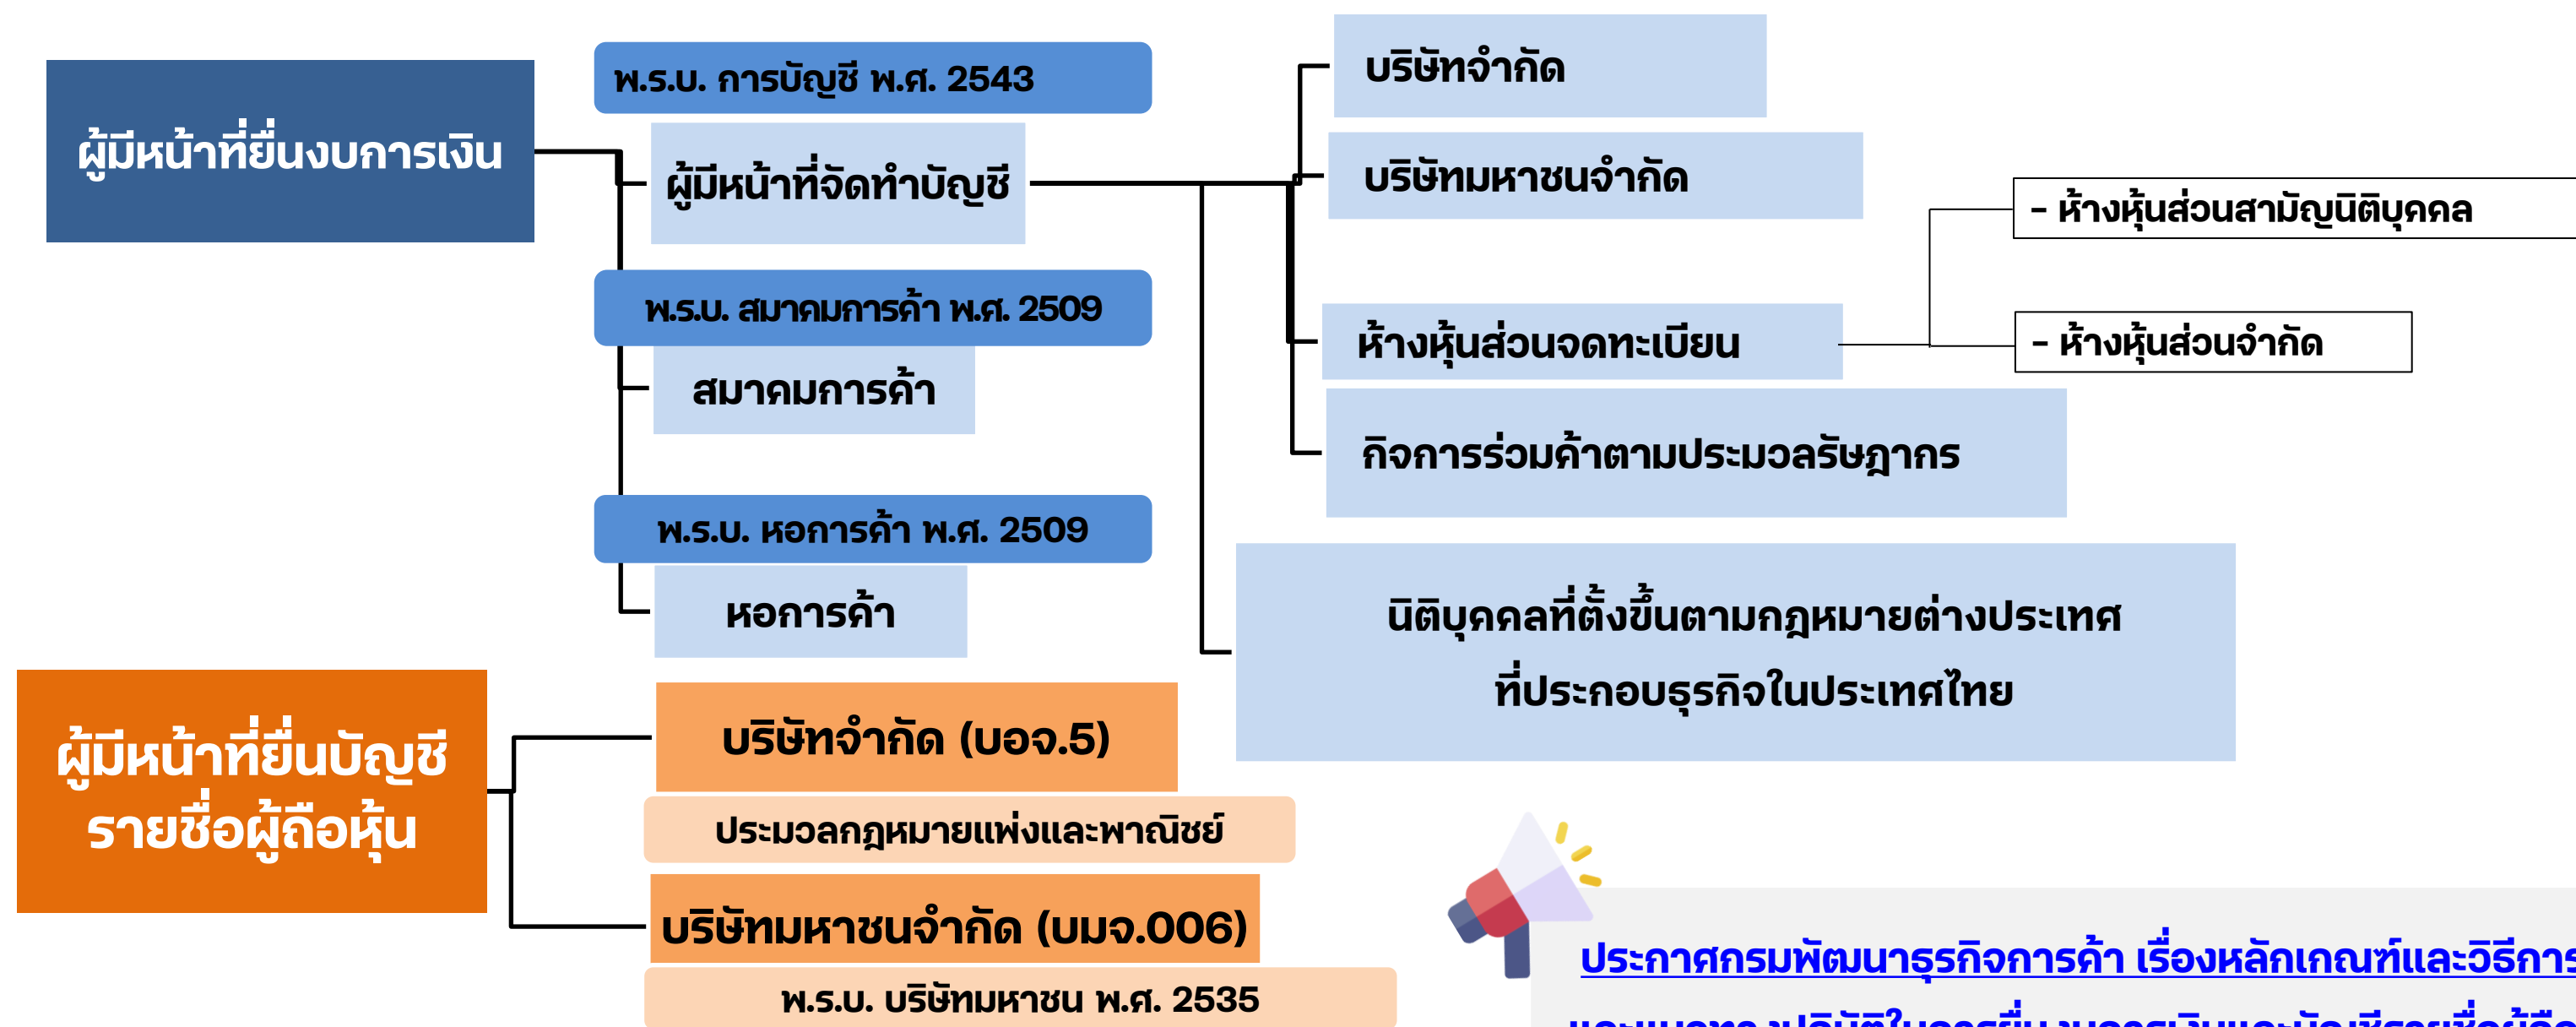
ผู้มีหน้าที่ยื่นงบการเงิน

พ.ร.บ. การบัญชี พ.ศ. 2543

ผู้มีหน้าที่จัดทำบัญชี

พ.ร.บ. สมาคมการค้า พ.ศ. 2509

สมาคมการค้า

พ.ร.บ. หอการค้า พ.ศ. 2509

หอการค้า

บริษัทจำกัด

บริษัทมหาชนจำกัด

ห้างหุ้นส่วนจดทะเบียน

- ห้างหุ้นส่วนสามัญนิติบุคคล

- ห้างหุ้นส่วนจำกัด

กิจการร่วมค้าตามประมวลรัษฎากร

นิติบุคคลที่ตั้งขึ้นตามกฎหมายต่างประเทศ ที่ประกอบธุรกิจในประเทศไทย

ผู้มีหน้าที่ยื่นบัญชีรายชื่อผู้ถือหุ้น

บริษัทจำกัด (บอจ.5)

ประมวลกฎหมายแพ่งและพาณิชย์

บริษัทมหาชนจำกัด (บมจ.006)

พ.ร.บ. บริษัทมหาชน พ.ศ. 2535

ประกาศกรมพัฒนาธุรกิจการค้า เรื่องหลักเกณฑ์และวิธีการ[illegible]

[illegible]